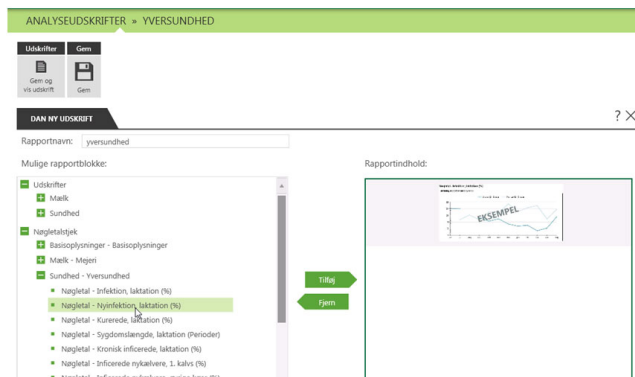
ANALYSEUDSKRIFTER » YVERSUNDHED

Udskrifter
Gem og vis udskrift

Gem
Gem

DAN NY UDSKRIFT

? ✕

Rapportnavn: yversundhed

Mulige rapportblokke:

Udskrifter
Mælk
Sundhed
Nøgletalstjek
Basisoplysninger - Basisoplysninger
Mælk - Mejeri
Sundhed - Yversundhed
Nøgletal - Infektion, laktation (%)
Nøgletal - Nyinfektion, laktation (%)
Nøgletal - Kurerede, laktation (%)
Nøgletal - Sygdomslængde, laktation (Perioder)
Nøgletal - Kronisk inficerede, laktation (%)
Nøgletal - Inficerede nykælvere, 1. kalvs (%)
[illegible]

Tilføj
Fjern

Rapportindhold:

EKSEMPEL